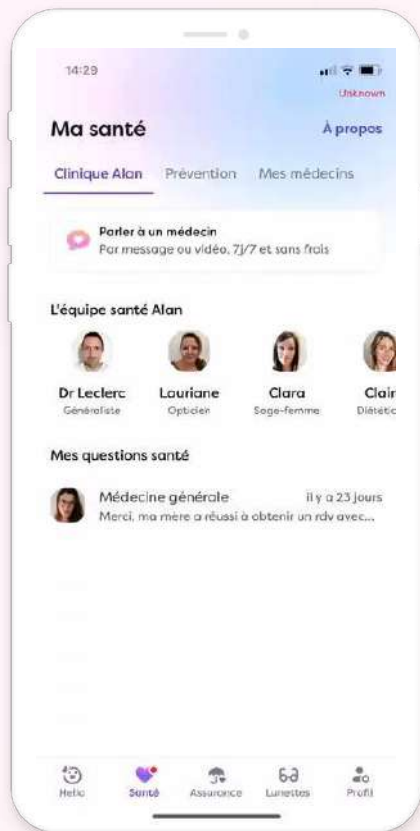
14:29

Unknown

Ma santé

À propos

Clinique Alan Prévention Mes médecins

Parler à un médecin
Par message ou vidéo, 7j/7 et sans frais

L'équipe santé Alan

Dr Leclerc
Généraliste

Louriane
Opticien

Clara
Sage-femme

Clair
Diététic

Mes questions santé

Médecine générale
il y a 23 jours
Merci, ma mère a réussi à obtenir un rdv avec...

Hello
Santé
Assurance
Lunettes
Profil